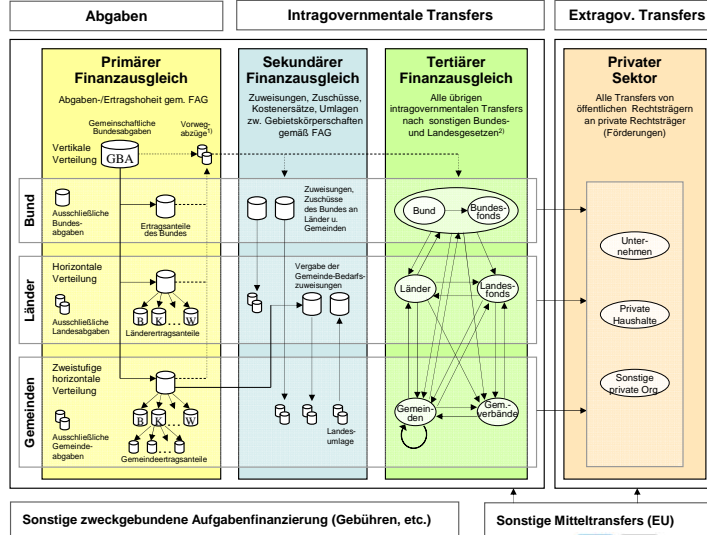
Abgaben

Intragovernmentale Transfers

Extragov. Transfers

Primärer Finanzausgleich

Abgaben-/Ertragshoheit gem. FAG

Gemeinschaftliche Bundesabgaben

Vorwegabzüge$^{1)}$

Vertikale Verteilung

GBA

Sekundärer Finanzausgleich

Zuweisungen, Zuschüsse, Kostenersätze, Umlagen zw. Gebietskörperschaften gemäß FAG

Tertiärer Finanzausgleich

Alle übrigen intragovernmentalen Transfers nach sonstigen Bundes- und Landesgesetzen$^{2)}$

Privater Sektor

Alle Transfers von öffentlichen Rechtsträgern an private Rechtsträger (Förderungen)

Bund

Ausschließliche Bundesabgaben

Ertragsanteile des Bundes

Zuweisungen, Zuschüsse des Bundes an Länder u. Gemeinden

Bund

Bundesfonds

Unternehmen

Länder

Horizontale Verteilung

Ausschließliche Landesabgaben

B K W

Ländererertragsanteile

Vergabe der Gemeinde-Bedarfszuweisungen

Länder

Landesfonds

Private Haushalte

Gemeinden

Zweistufige horizontale Verteilung

Ausschließliche Gemeindeabgaben

B K W

Gemeindeertragsanteile

Landesumlage

Gemeinden

Gem.-verbände

Sonstige private Org

Sonstige zweckgebundene Aufgabenfinanzierung (Gebühren, etc.)

Sonstige Mitteltransfers (EU)